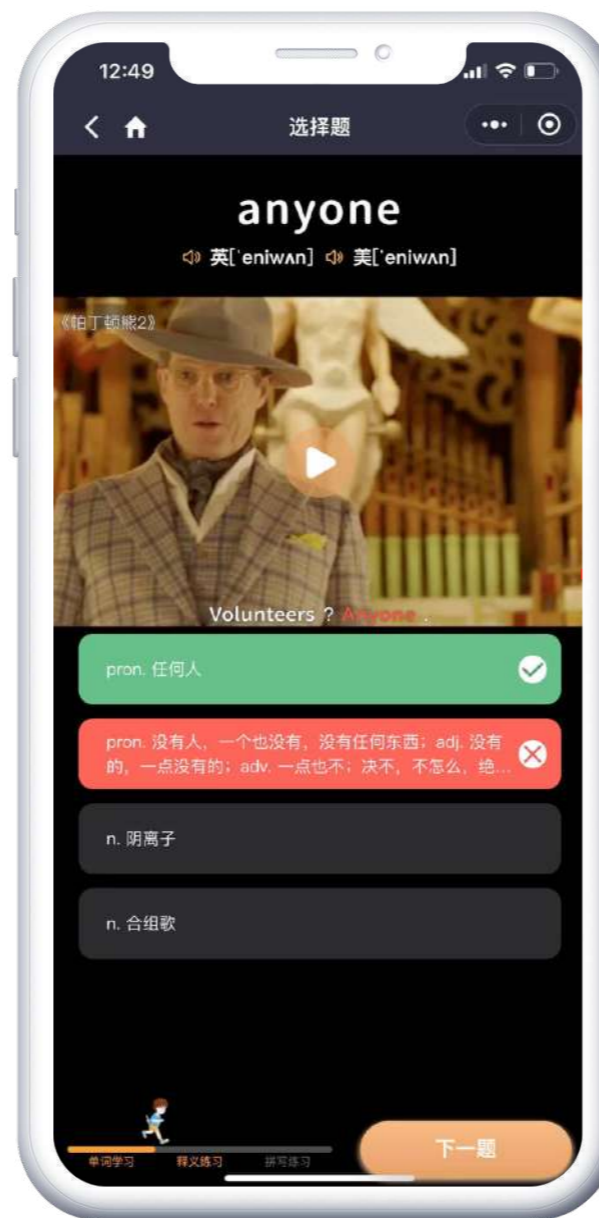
12:49

选择题

anyone

英[ˈeniwʌn] 美[ˈeniwʌn]

《帕丁顿熊2》

Volunteers ? Anyone .

pron. 任何人

pron. 没有人，一个也没有，没有任何东西；adj. 没有的，一点没有的；adv. 一点也不；决不，不怎么，绝...

n. 阴离子

n. 合组歌

单词学习 释义练习 拼写练习

下一题